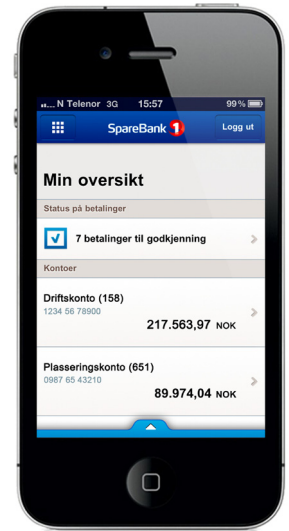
N Telenor 3G 15:57 99 %

SpareBank 1

Logg ut

Min oversikt

Status på betalinger

7 betalinger til godkjenning

Kontoer

Driftskonto (158)
1234 56 78900
217.563,97 NOK

Plasseringskonto (651)
0987 65 43210
89.974,04 NOK